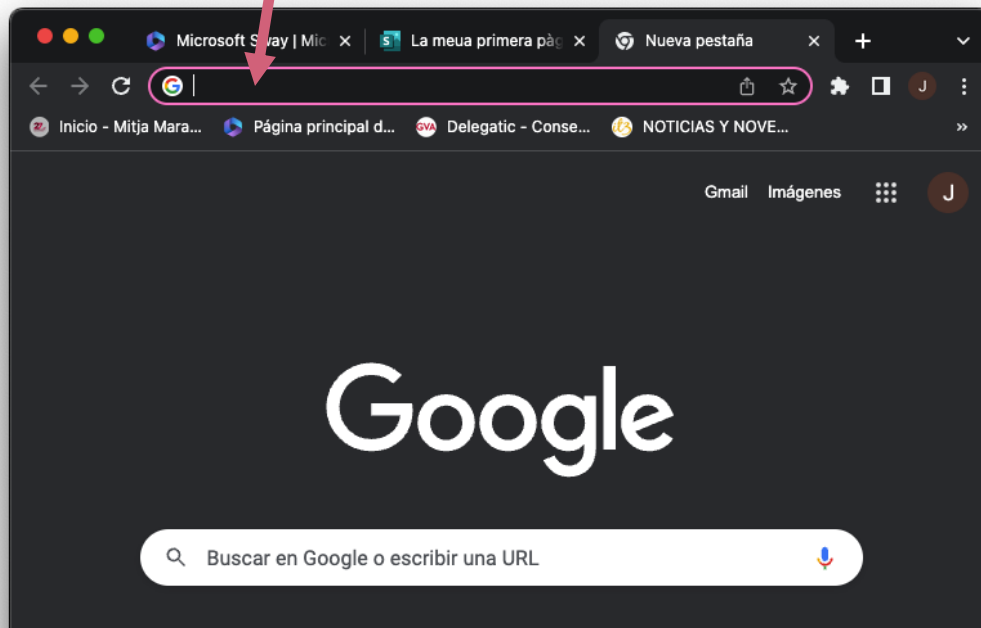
Microsoft Sway | Mic ×
La meua primera pàg ×
Nueva pestaña ×
+

J

Inicio - Mitja Mara... Página principal d... Delegatic - Conse... NOTICIAS Y NOVE... »

Gmail Imágenes J

Google

Buscar en Google o escribir una URL